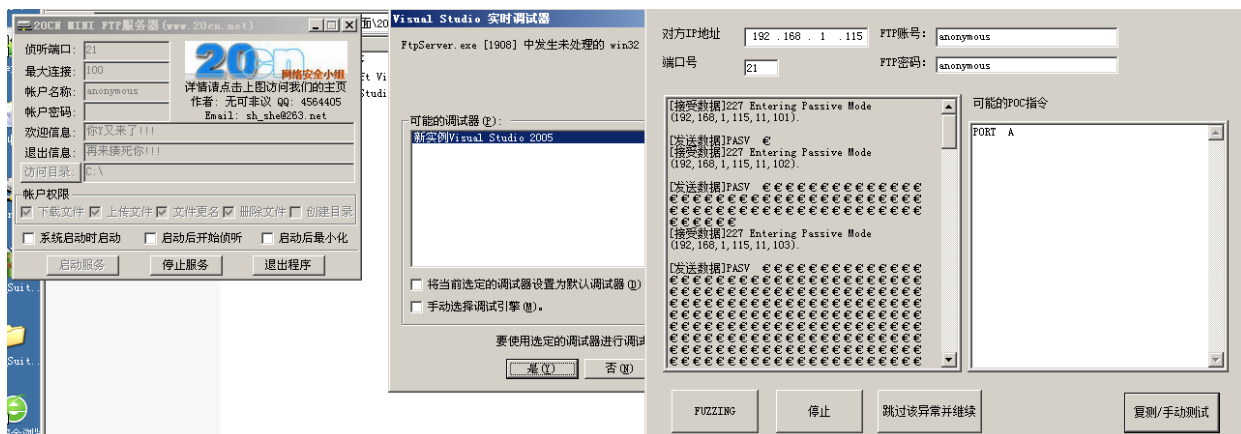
20CN MINI FTP服务器(www.20cn.net)
侦听端口: 21
最大连接: 100
帐户名称: anonymous
帐户密码:
20cn 网络安全小组
详情请点击上图访问我们的主页
作者: 无可非议 QQ: 4564405
Email: sh_she@263.net
欢迎信息: 你Y又来了!!!
退出信息: 再来揍死你!!!
访问目录: C:\
帐户权限
下载文件 上传文件 文件更名 删除文件 创建目录
系统启动时启动 启动后开始侦听 启动后最小化
启动服务 停止服务 退出程序

Suit
Suit

Visual Studio 实时调试器
FtpServer.exe [1908] 中发生未处理的 win32
可能的调试器(P):
新实例Visual Studio 2005
将当前选定的调试器设置为默认调试器(D)
手动选择调试引擎(M)。
要使用选定的调试器进行调试
是(Y) 否(N)

对方IP地址 192 . 168 . 1 . 115
FTP账号: anonymous
端口号 21
FTP密码: anonymous
[接受数据]227 Entering Passive Mode (192,168,1,115,11,101).

[发送数据]PASV €
[接受数据]227 Entering Passive Mode (192,168,1,115,11,102).

[发送数据]PASV €€€€€€€€€€€€€€€€€€€€€€€€€€€€€€€€€€€€€€€€€€€€€€€€€€€€€€€€€€€€€€€€€€€€€€€€€€€€€€€€€€€€€€€€€€
[接受数据]227 Entering Passive Mode (192,168,1,115,11,103).

[发送数据]PASV €€€€€€€€€€€€€€€€€€€€€€€€€€€€€€€€€€€€€€€€€€€€€€€€€€€€€€€€€€€€€€€€€€€€€€€€€€€€€€€€€€€€€€€€€€€€€€€€€€€€€€€€€€€€€€€€€€€€€€€€€€€€€€€€€€€€€€€€€€€€€€€€€€€€€€€€€€€€€€€€€€€
可能的POC指令
PORT A
FUZZING 停止 跳过该异常并继续 复制/手动测试